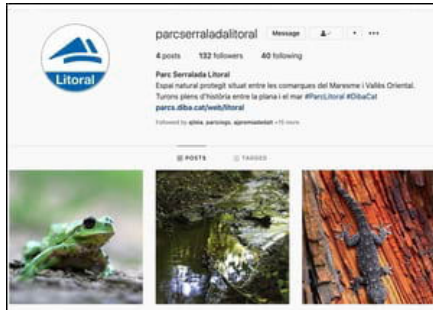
Litoral

parcserraladalitoral Message ...

4 posts 132 followers 40 following

Parc Serralada Litoral
Espai natural protegit situat entre les comarques del Maresme i Vallès Oriental. Turons plens d'història entre la plana i el mar #ParcLitoral #DibaCat
parcs.diba.cat/web/litoral

Followed by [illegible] +15 more

POSTS TAGGED